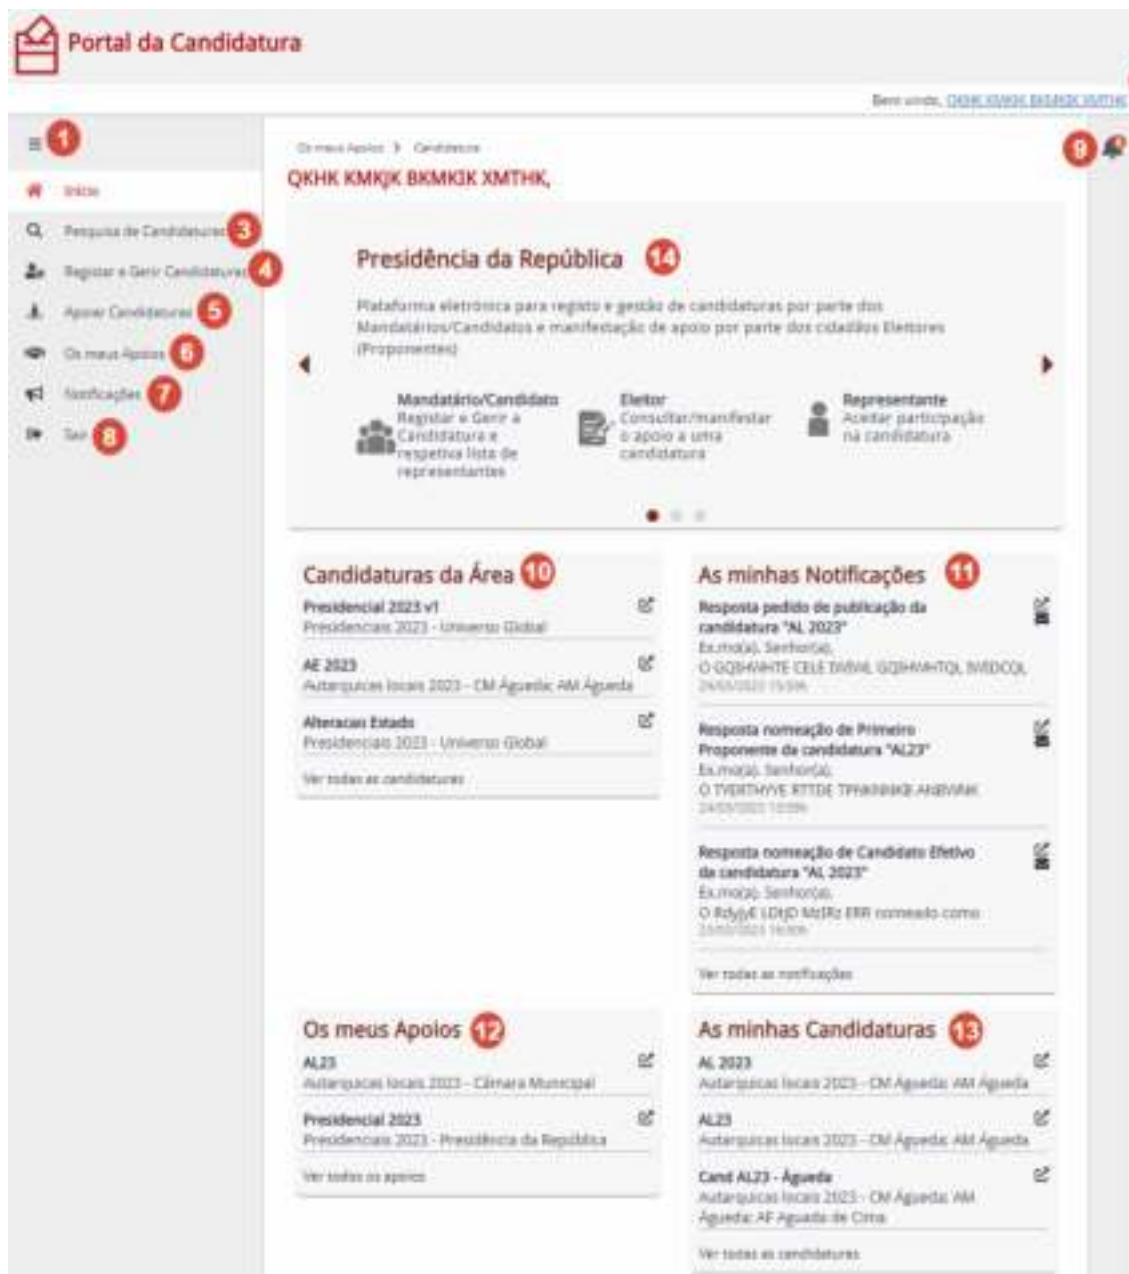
Portal da Candidatura

Bem vindo, QKHK KMKJK BKMKIK XMTHK

1

Início

Pesquisa de Candidaturas 3

Registar e Gerir Candidaturas 4

Apoiar Candidaturas 5

Os meus Apoios 6

Notificações 7

Sair 8

Os meus Apoios > Candidatura

QKHK KMKJK BKMKIK XMTHK,

9

Presidência da República 14

Plataforma eletrónica para registo e gestão de candidaturas por parte dos Mandatários/Candidatos e manifestação de apoio por parte dos cidadãos Eleitores (Proponentes)

Mandatário/Candidato
Registar e Gerir a Candidatura e respetiva lista de representantes

Eleitor
Consultar/manifestar o apoio a uma candidatura

Representante
Aceitar participação na candidatura

Candidaturas da Área 10

Presidencial 2023 v1
Presidenciais 2023 - Universo Global

AE 2023
Autarquicas locais 2023 - CM Águeda: AM Águeda

Alteracao Estado
Presidenciais 2023 - Universo Global

Ver todas as candidaturas

As minhas Notificações 11

Resposta pedido de publicação da candidatura "AL 2023"
Ex.mo(a). Senhor(a),
O GQBHWHTE CELE TWBWL GQBHWHTQL WEDCQL
24/03/2023 15:59h

Resposta nomeação de Primeiro Proponente da candidatura "AL23"
Ex.mo(a). Senhor(a),
O TYERTHYYE RTTDE TPHHHHKE AHBVHK
24/03/2023 10:59h

Resposta nomeação de Candidato Efetivo da candidatura "AL 2023"
Ex.mo(a). Senhor(a),
O RdyjyE LDtD MdRz ERR nomeado como
23/03/2023 16:30h

Ver todas as notificações

Os meus Apoios 12

AL23
Autarquicas locais 2023 - Câmara Municipal

Presidencial 2023
Presidenciais 2023 - Presidência da República

Ver todos os apoios

As minhas Candidaturas 13

AL 2023
Autarquicas locais 2023 - CM Águeda: AM Águeda

AL23
Autarquicas locais 2023 - CM Águeda: AM Águeda

Cand AL23 - Águeda
Autarquicas locais 2023 - CM Águeda: AM Águeda: AF Águeda de Cima

Ver todas as candidaturas